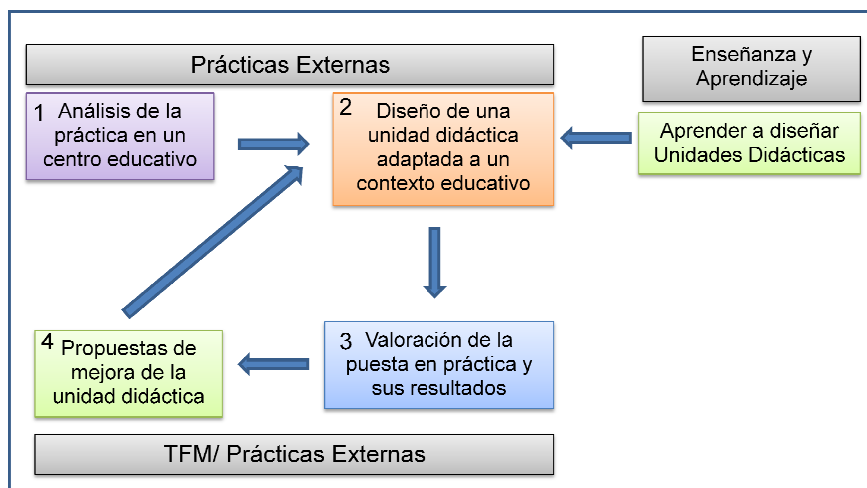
Prácticas Externas

Enseñanza y Aprendizaje

1 Análisis de la práctica en un centro educativo

2 Diseño de una unidad didáctica adaptada a un contexto educativo

Aprender a diseñar Unidades Didácticas

3 Valoración de la puesta en práctica y sus resultados

4 Propuestas de mejora de la unidad didáctica

TFM/ Prácticas Externas